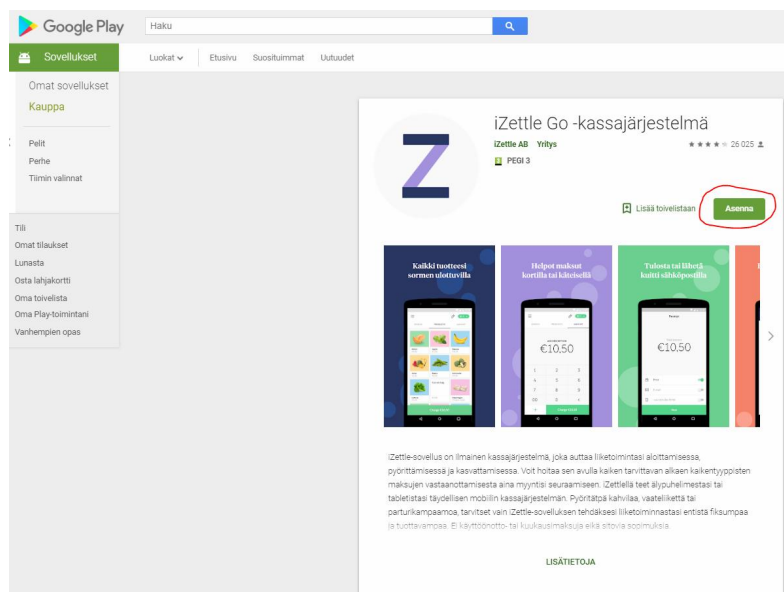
Google Play

Haku

Sovellukset

Luokat
Etusivu
Suosituimmat
Uutuudet

Omat sovellukset
Kauppa

Pelit
Perhe
Tiimin valinnat

Tili
Omat tilaukset
Lunasta
Osta lahjakortti
Oma toivelista
Oma Play-toimintani
Vanhempien opas

iZettle Go -kassajärjestelmä
iZettle AB Yritys
★★★★ 26 025
PEGI 3

Lisää toivelistaan
Asenna

Kaikki tuotteesi sormen ulottuvilla

Helpot maksut kortilla tai käteisellä
€10,50

Tulosta tai lähetä kuitti sähköpostilla
€10,50

iZettle-sovellus on ilmainen kassajärjestelmä, joka auttaa liiketoimintasi aloittamisessa, pyörittämisessä ja kasvattamisessa. Voit hoitaa sen avulla kaiken tarvittavan alkaen kaikentyyppisten maksujen vastaanottamisesta aina myyntisi seuraamiseen. iZettlellä teet älypuhelimestasi tai tabletistasi täydellisen mobiilin kassajärjestelmän. Pyöritätpä kahvilaa, vaateliikettä tai parturikampaamoa, tarvitset vain iZettle-sovelluksen tehdäksesi liiketoiminnastasi entistä fiksumpaa ja tuottavampaa. Ei käyttöönotto- tai kuukausimaksuja eikä sitovia sopimuksia.

LISÄTIETOJA